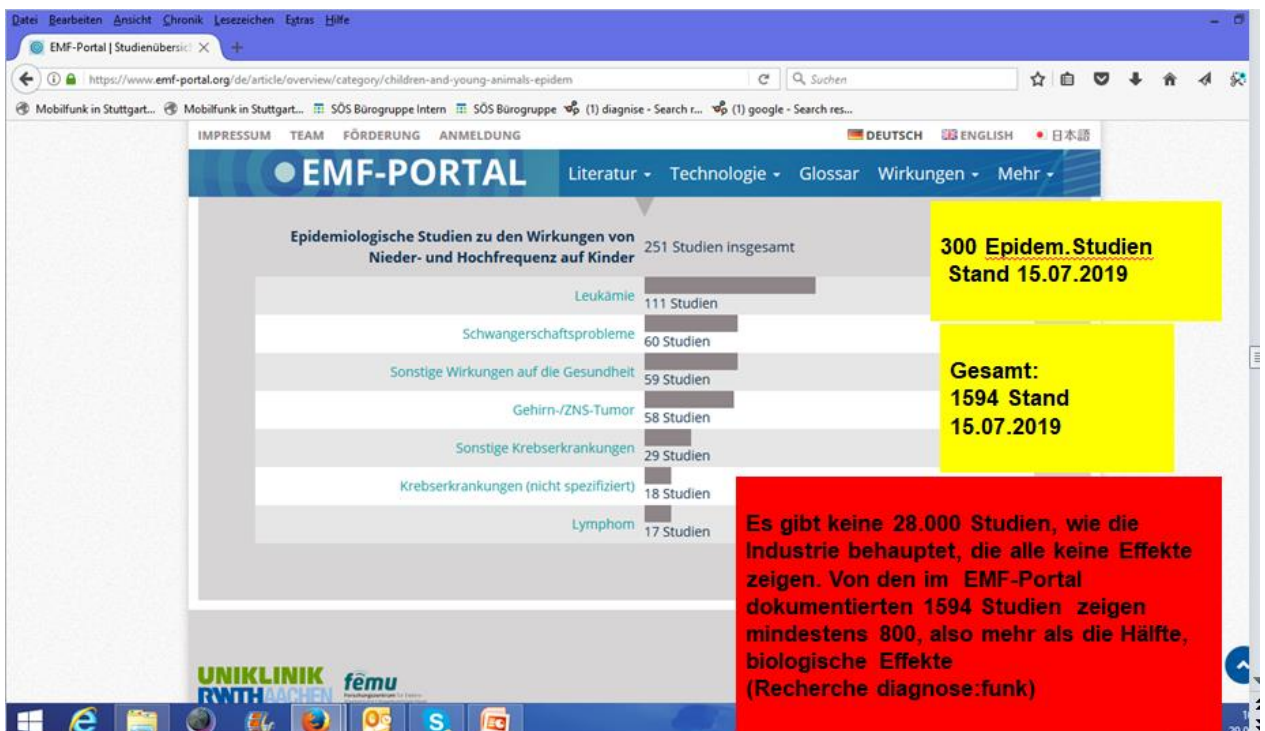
Datei Bearbeiten Ansicht Chronik Lesezeichen Extras Hilfe

EMF-Portal | Studienübersic

https://www.emf-portal.org/de/article/overview/category/children-and-young-animals-epidem

Suchen

Mobilfunk in Stuttgart... Mobilfunk in Stuttgart... SÖS Bürogruppe Intern SÖS Bürogruppe (1) diagnise - Search r... (1) google - Search res...

IMPRESSUM TEAM FÖRDERUNG ANMELDUNG

DEUTSCH ENGLISH 日本語

EMF-PORTAL

Literatur Technologie Glossar Wirkungen Mehr

Epidemiologische Studien zu den Wirkungen von Nieder- und Hochfrequenz auf Kinder

251 Studien insgesamt

| | |
|---|---|
| Leukämie | 111 Studien |
| Schwangerschaftsprobleme | 60 Studien |
| Sonstige Wirkungen auf die Gesundheit | 59 Studien |
| Gehirn-/ZNS-Tumor | 58 Studien |
| Sonstige Krebserkrankungen | 29 Studien |
| Krebserkrankungen (nicht spezifiziert) | 18 Studien |
| Lymphom | 17 Studien |

300 Epidem.Studien Stand 15.07.2019

Gesamt: 1594 Stand 15.07.2019

Es gibt keine 28.000 Studien, wie die Industrie behauptet, die alle keine Effekte zeigen. Von den im EMF-Portal dokumentierten 1594 Studien zeigen mindestens 800, also mehr als die Hälfte, biologische Effekte
(Recherche diagnose:funk)

UNIKLINIK RWTHAACHEN femu